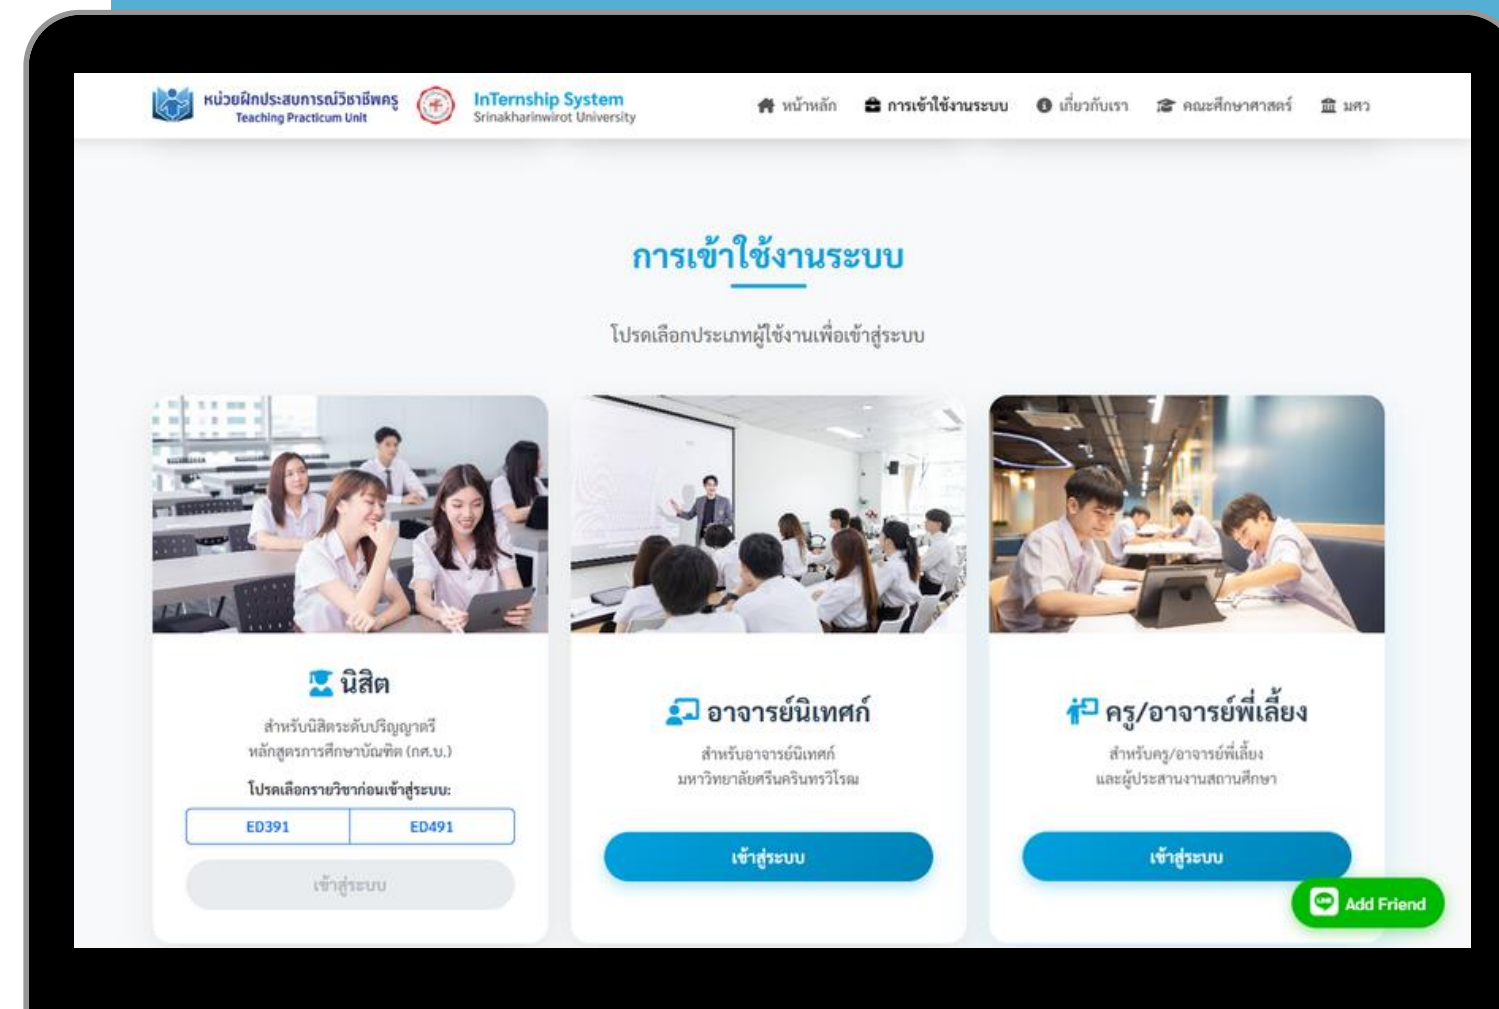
หน่วยฝึกประสบการณ์วิชาชีพครู
Teaching Practicum Unit

InTernship System
Srinakharinwirot University

หน้าหลัก การเข้าใช้งานระบบ เกี่ยวกับเรา คณะศึกษาศาสตร์ มศว

การเข้าใช้งานระบบ

โปรดเลือกประเภทผู้ใช้งานเพื่อเข้าสู่ระบบ

นิสิต
สำหรับนิสิตระดับปริญญาตรี หลักสูตรการศึกษาบัณฑิต (กศ.บ.)
โปรดเลือกรายวิชาก่อนเข้าสู่ระบบ:

| ED391 | ED491 |
|---|---|

เข้าสู่ระบบ

อาจารย์นิเทศก์
สำหรับอาจารย์นิเทศก์ มหาวิทยาลัยศรีนครินทรวิโรฒ
เข้าสู่ระบบ

ครู/อาจารย์พี่เลี้ยง
สำหรับครู/อาจารย์พี่เลี้ยง และผู้ประสานงานสถานศึกษา
เข้าสู่ระบบ

Add Friend